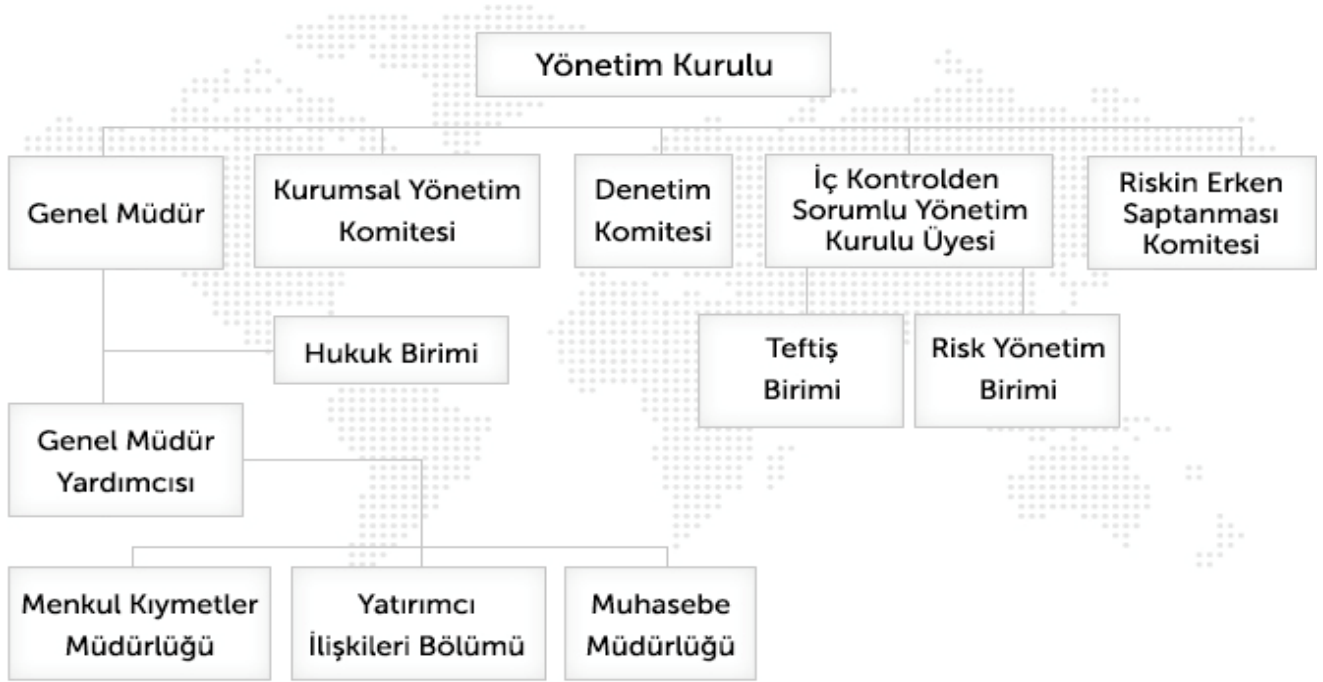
Yönetim Kurulu

Genel Müdür

Kurumsal Yönetim Komitesi

Denetim Komitesi

İç Kontrolden Sorumlu Yönetim Kurulu Üyesi

Riskin Erken Saptanması Komitesi

Hukuk Birimi

Teftiş Birimi

Risk Yönetim Birimi

Genel Müdür Yardımcısı

Menkul Kıymetler Müdürlüğü

Yatırımcı İlişkileri Bölümü

Muhasebe Müdürlüğü